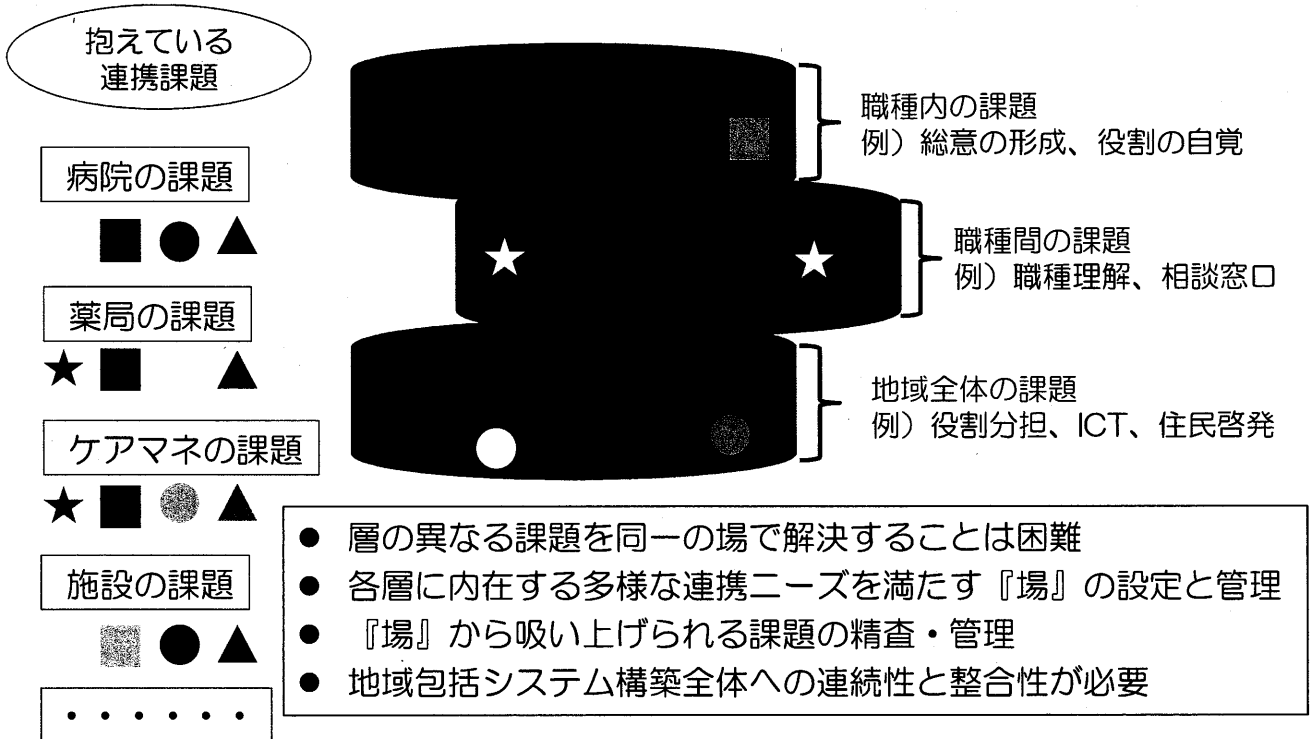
抱えている
連携課題

病院の課題

薬局の課題

ケアマネの課題

施設の課題

・・・・・・

職種内の課題
例）総意の形成、役割の自覚

職種間の課題
例）職種理解、相談窓口

地域全体の課題
例）役割分担、ICT、住民啓発

● 層の異なる課題を同一の場で解決することは困難
● 各層に内在する多様な連携ニーズを満たす『場』の設定と管理
● 『場』から吸い上げられる課題の精査・管理
● 地域包括システム構築全体への連続性と整合性が必要